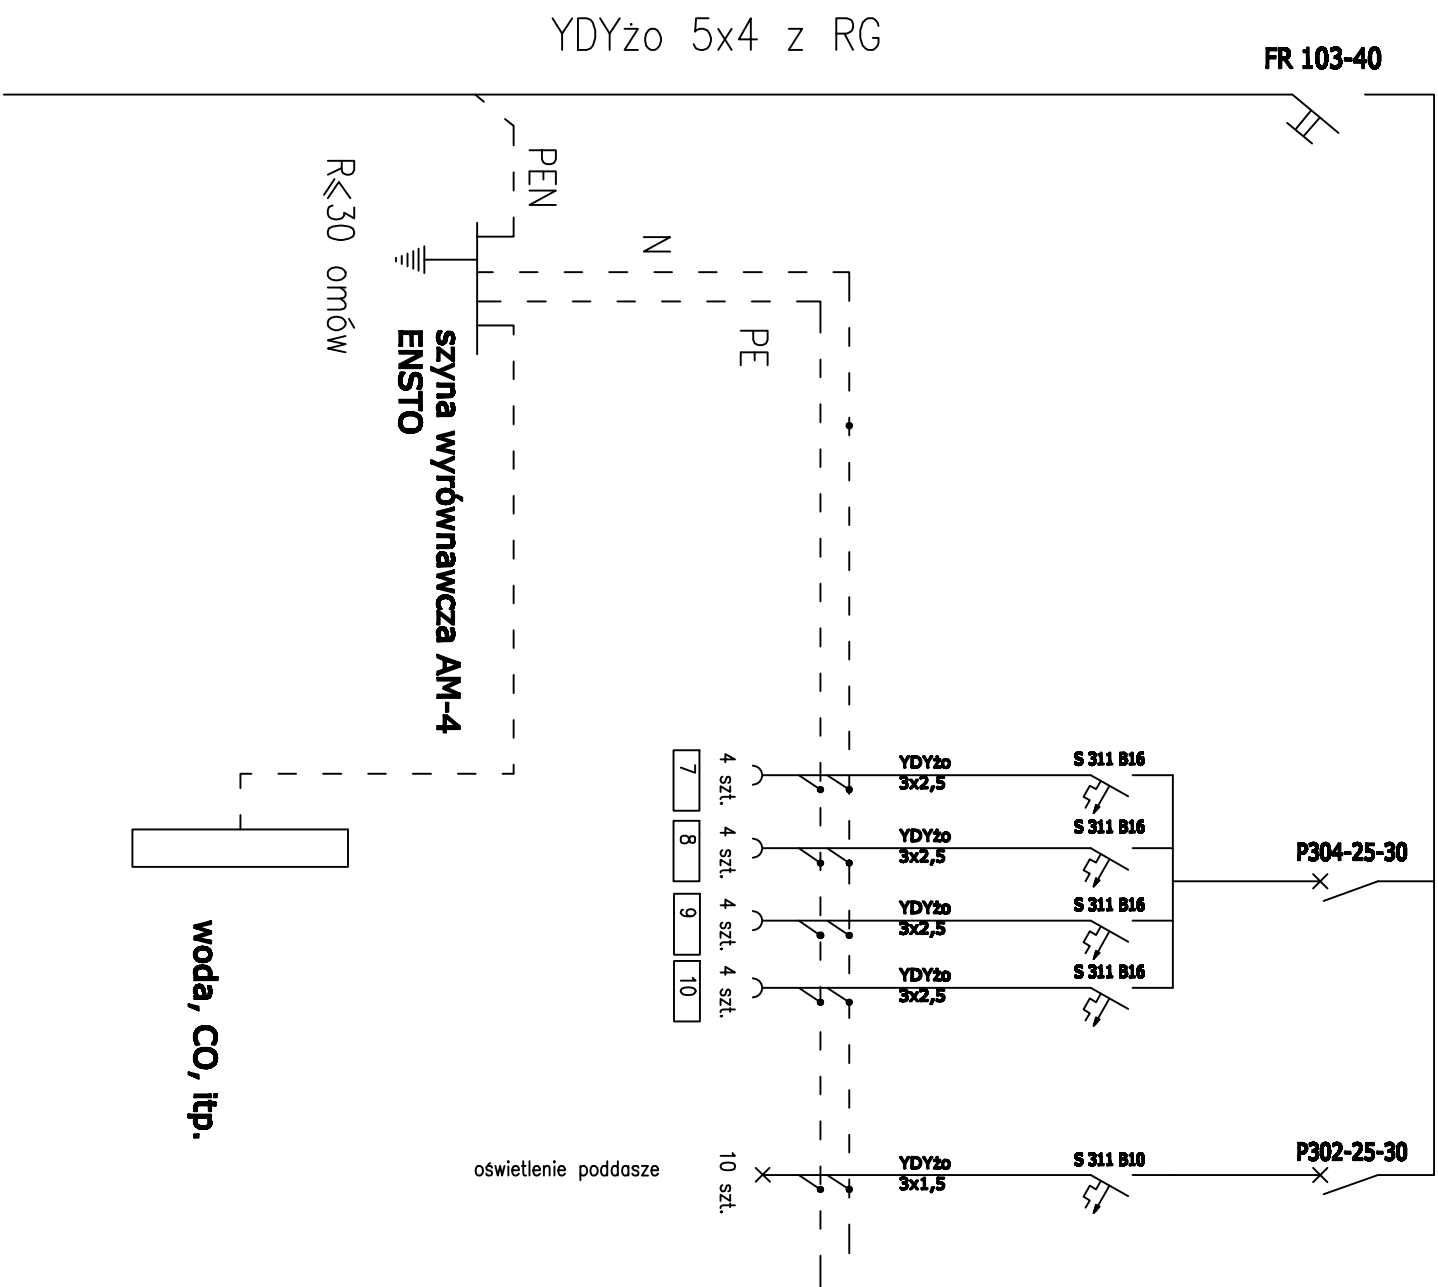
YDYżo 5x4 z RG

FR 103-40

R⩽30 omów

PEN

N

PE

szyna wyrównawcza AM-4
ENSTO

7 4 szt.
YDYżo
3x2,5
S 311 B16

8 4 szt.
YDYżo
3x2,5
S 311 B16

P304-25-30

9 4 szt.
YDYżo
3x2,5
S 311 B16

10 4 szt.
YDYżo
3x2,5
S 311 B16

woda, CO, itp.

oświetlenie poddasze
10 szt.
YDYżo
3x1,5
S 311 B10

P302-25-30